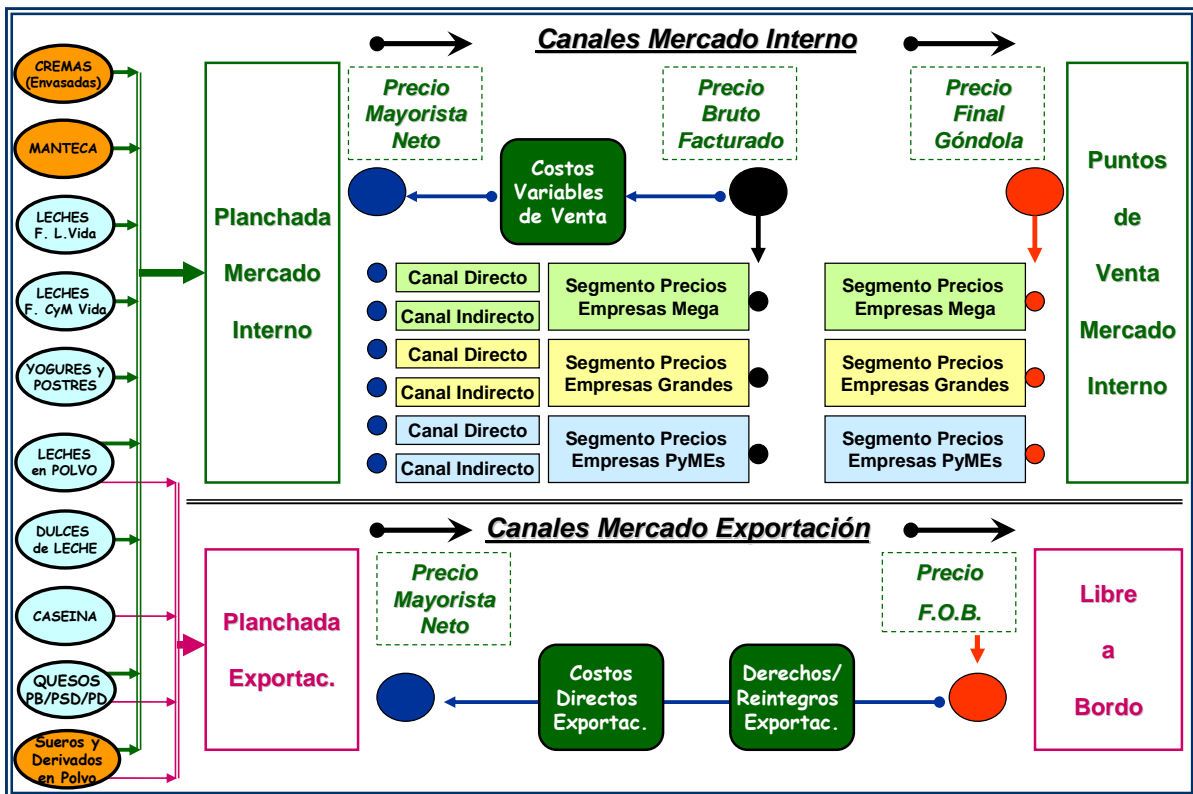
CREMAS (Envasadas)

MANTECA

LECHES F. L.Vida

LECHES F. CyM Vida

YOGURES y POSTRES

LECHES en POLVO

DULCES de LECHE

CASEINA

QUESOS PB/PSD/PD

Sueros y Derivados en Polvo

Canales Mercado Interno

Planchada Mercado Interno

Precio Mayorista Neto

Precio Bruto Facturado

Precio Final Góndola

Costos Variables de Venta

Puntos de Venta Mercado Interno

Canal Directo

Canal Indirecto

Canal Directo

Canal Indirecto

Canal Directo

Canal Indirecto

Segmento Precios Empresas Mega

Segmento Precios Empresas Grandes

Segmento Precios Empresas PyMEs

Segmento Precios Empresas Mega

Segmento Precios Empresas Grandes

Segmento Precios Empresas PyMEs

Canales Mercado Exportación

Planchada Exportac.

Precio Mayorista Neto

Precio F.O.B.

Libre a Bordo

Costos Directos Exportac.

Derechos/ Reintegros Exportac.